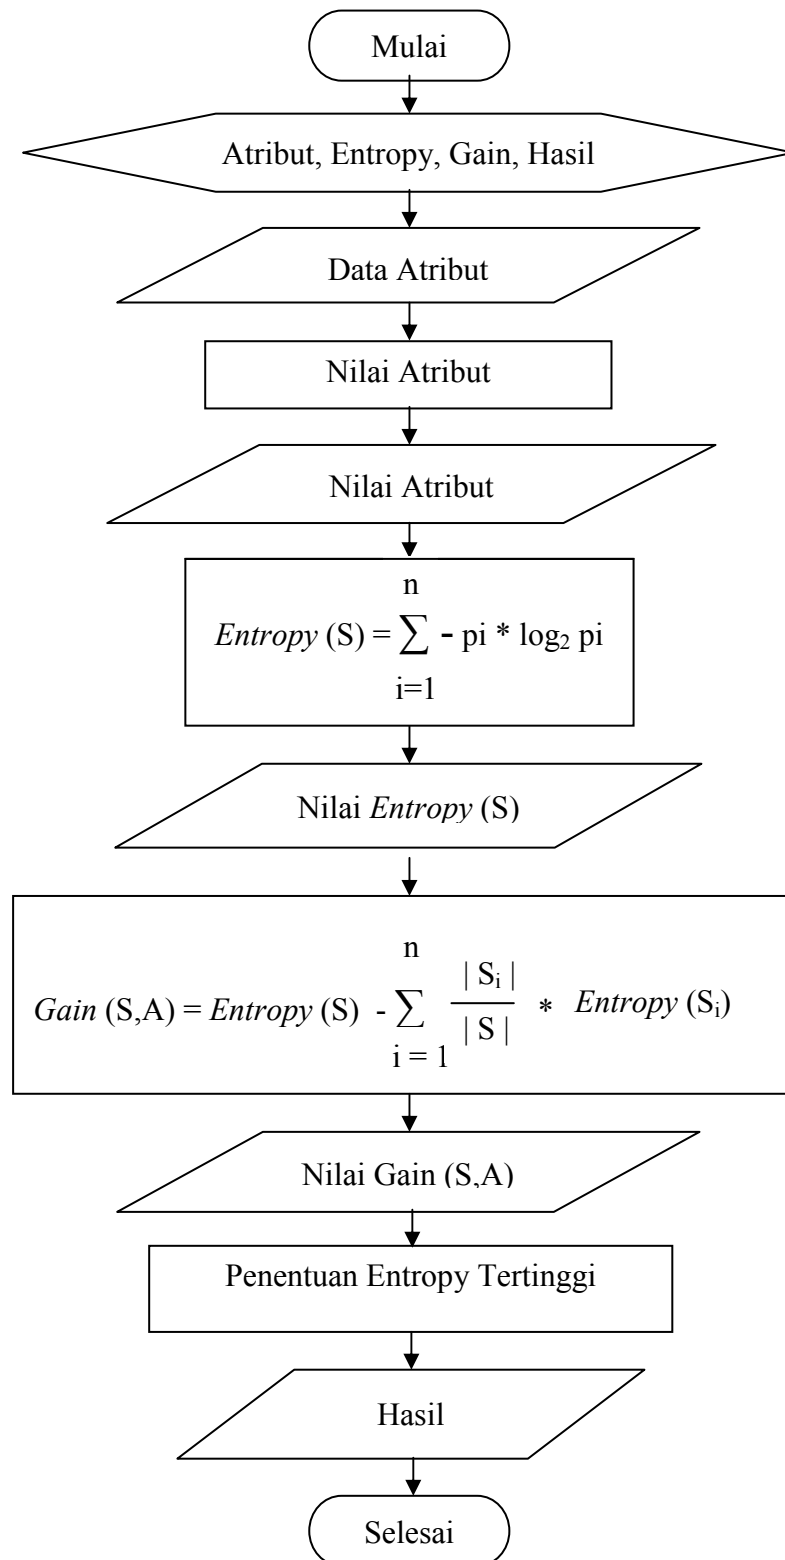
Mulai

Atribut, Entropy, Gain, Hasil

Data Atribut

Nilai Atribut

Nilai Atribut

*Entropy* $(S) = \sum_{i=1}^{n} - pi * \log_2 pi$

Nilai *Entropy* (S)

*Gain* $(S,A) =$ *Entropy* $(S) - \sum_{i=1}^{n} \frac{|S_i|}{|S|} *$ *Entropy* $(S_i)$

Nilai Gain (S,A)

Penentuan Entropy Tertinggi

Hasil

Selesai